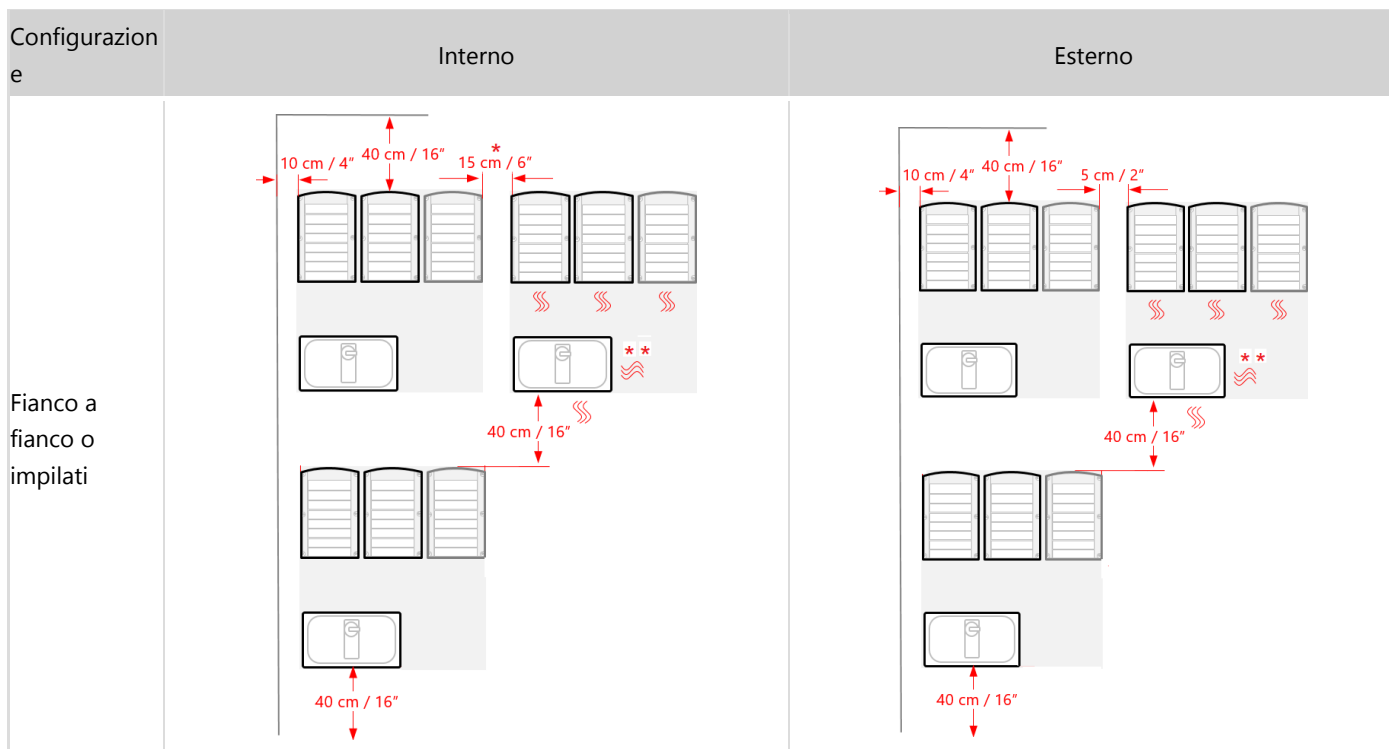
| Configurazione | Interno | Esterno |
|---|---|---|
| Fianco a fianco o impilati | 10 cm / 4″ 40 cm / 16″ 15 cm / 6″ * ** 40 cm / 16″ 40 cm / 16″ | 10 cm / 4″ 40 cm / 16″ 5 cm / 2″ ** 40 cm / 16″ 40 cm / 16″ |